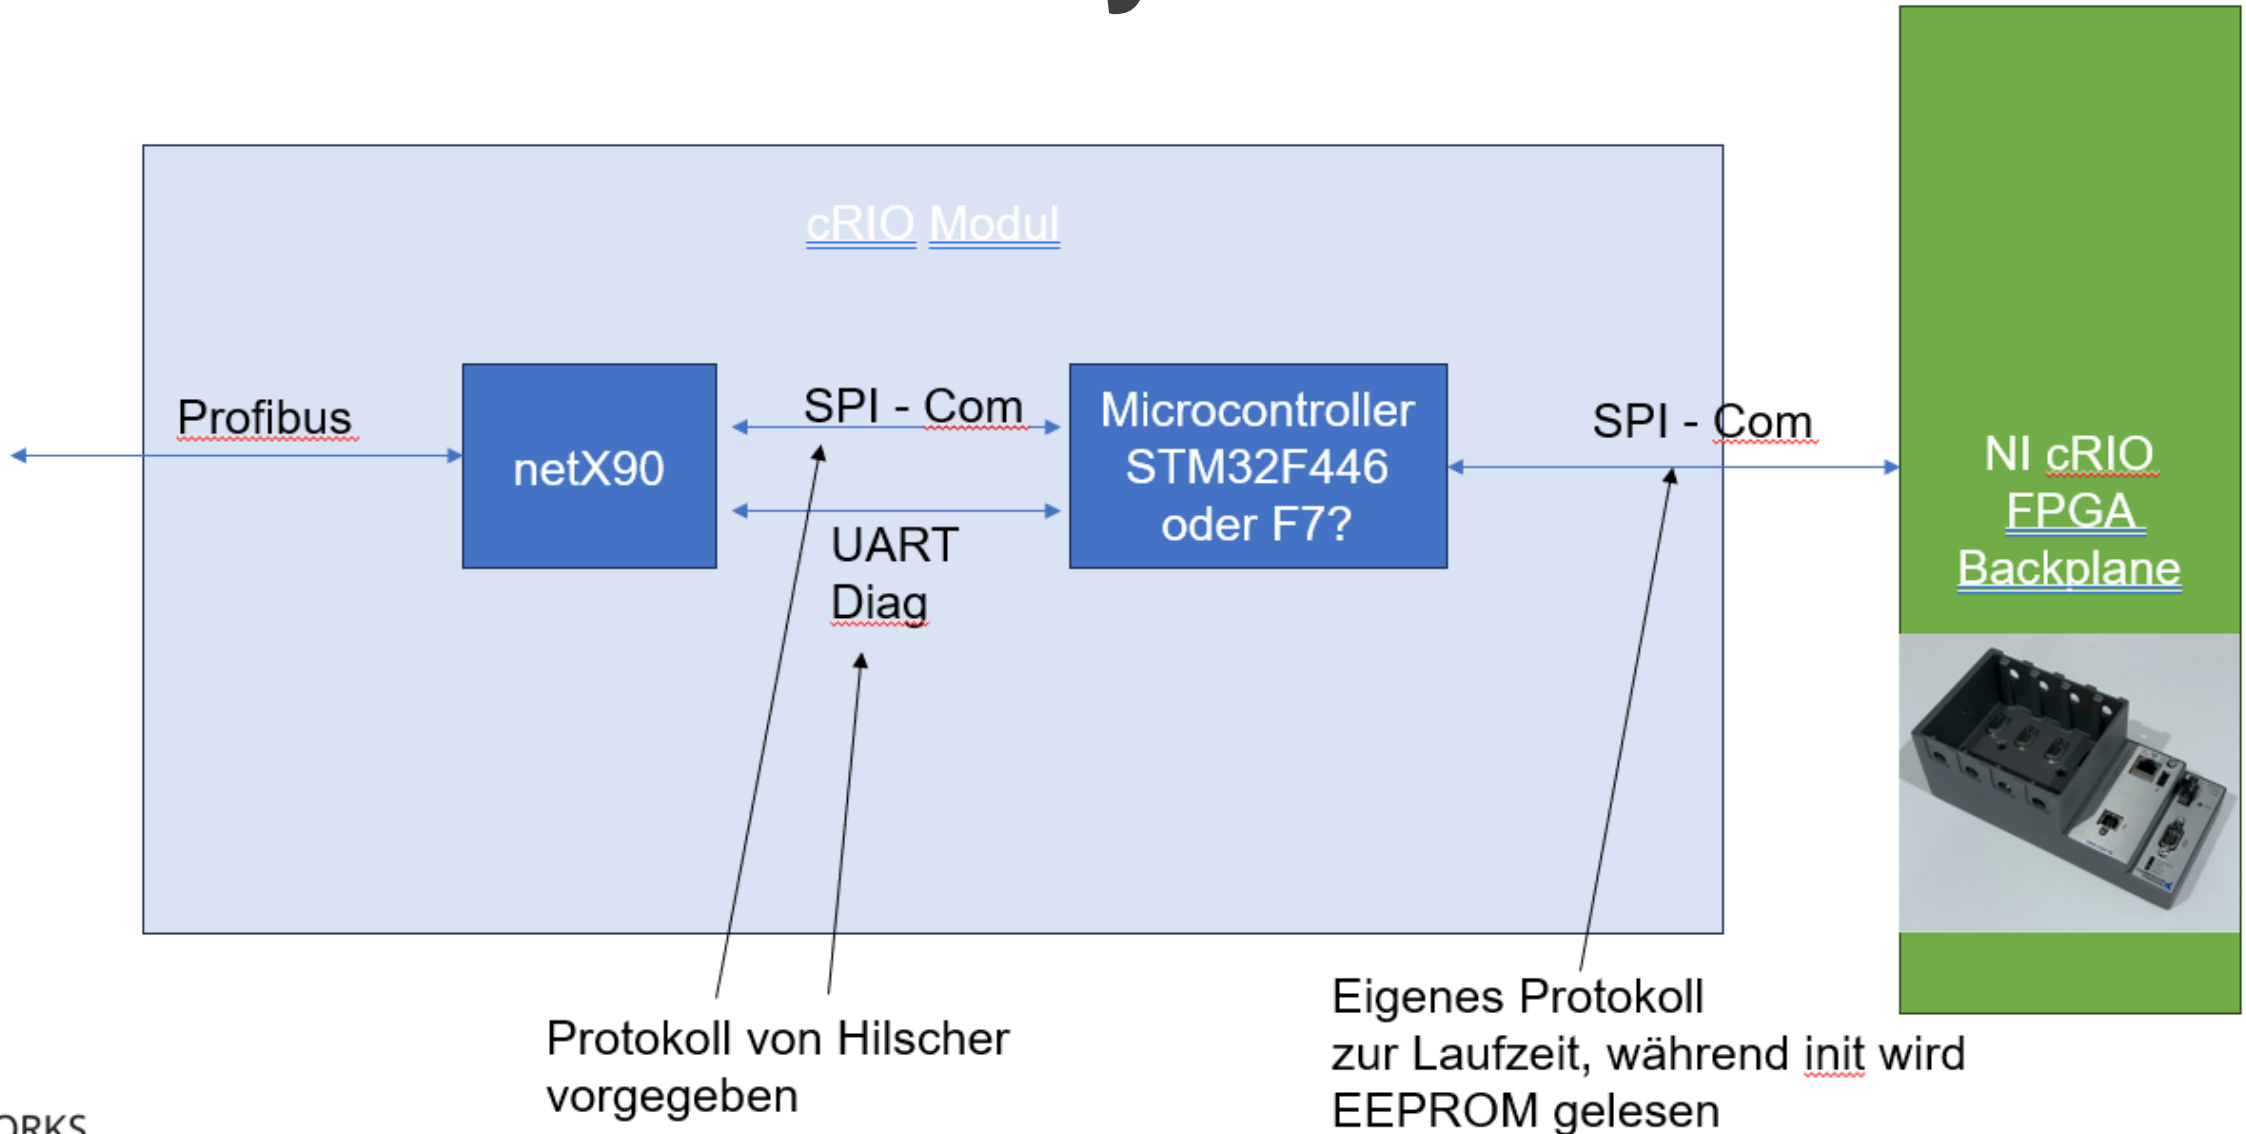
cRIO Modul

Profibus

netX90

SPI - Com

UART
Diag

Microcontroller
STM32F446
oder F7?

SPI - Com

NI cRIO
FPGA
Backplane

Protokoll von Hilscher
vorgegeben

Eigenes Protokoll
zur Laufzeit, während init wird
EEPROM gelesen

ORKS